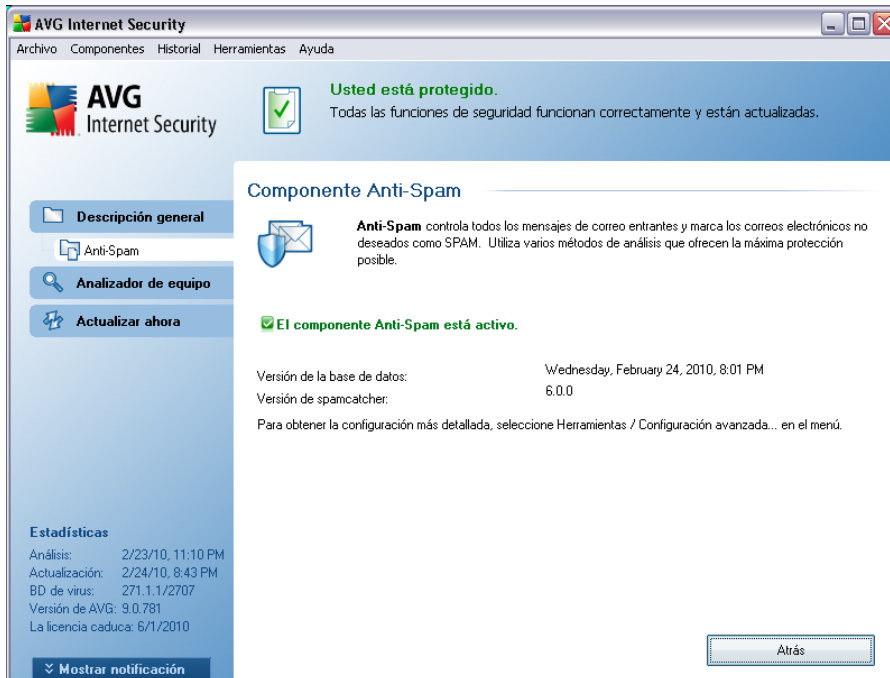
AVG Internet Security

Archivo Componentes Historial Herramientas Ayuda

AVG Internet Security

Usted está protegido.
Todas las funciones de seguridad funcionan correctamente y están actualizadas.

Descripción general
Anti-Spam
Analizador de equipo
Actualizar ahora

Componente Anti-Spam

**Anti-Spam** controla todos los mensajes de correo entrantes y marca los correos electrónicos no deseados como SPAM. Utiliza varios métodos de análisis que ofrecen la máxima protección posible.

El componente Anti-Spam está activo.

| | |
|---|---|
| Versión de la base de datos: | Wednesday, February 24, 2010, 8:01 PM |
| Versión de spamcatcher: | 6.0.0 |

Para obtener la configuración más detallada, seleccione Herramientas / Configuración avanzada... en el menú.

Estadísticas
Análisis: 2/23/10, 11:10 PM
Actualización: 2/24/10, 8:43 PM
BD de virus: 271.1.1/2707
Versión de AVG: 9.0.781
La licencia caduca: 6/1/2010

Mostrar notificación

Atrás